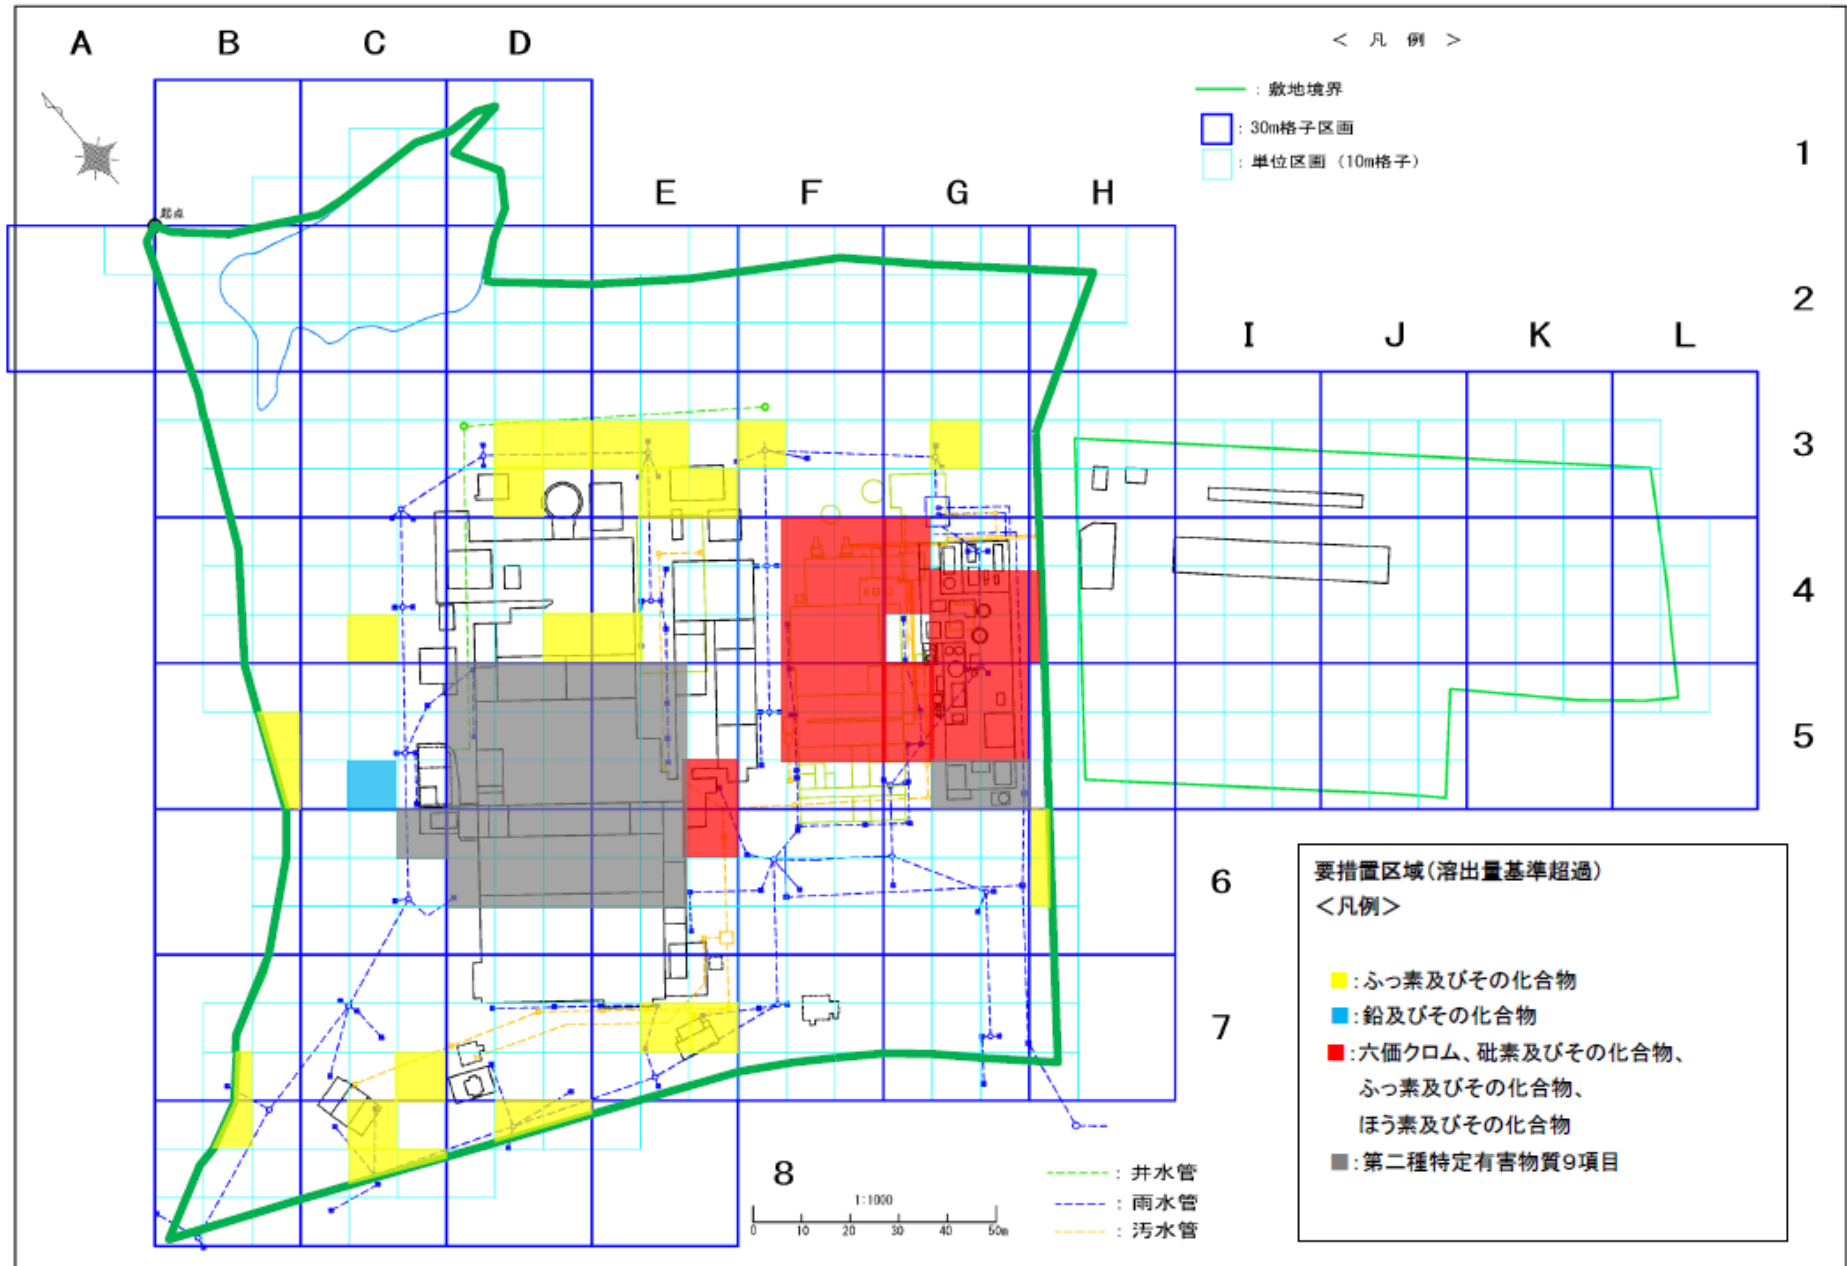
A B C D

E F G H

I J K L

1
2
3
4
5
6
7
8

起点

< 凡 例 >

: 敷地境界
: 30m格子区画
: 単位区画（10m格子）

要措置区域（溶出量基準超過）
<凡例>

:ふっ素及びその化合物
:鉛及びその化合物
:六価クロム、砒素及びその化合物、ふっ素及びその化合物、ほう素及びその化合物
:第二種特定有害物質9項目

: 井水管
: 雨水管
: 汚水管

1:1000
0 10 20 30 40 50m